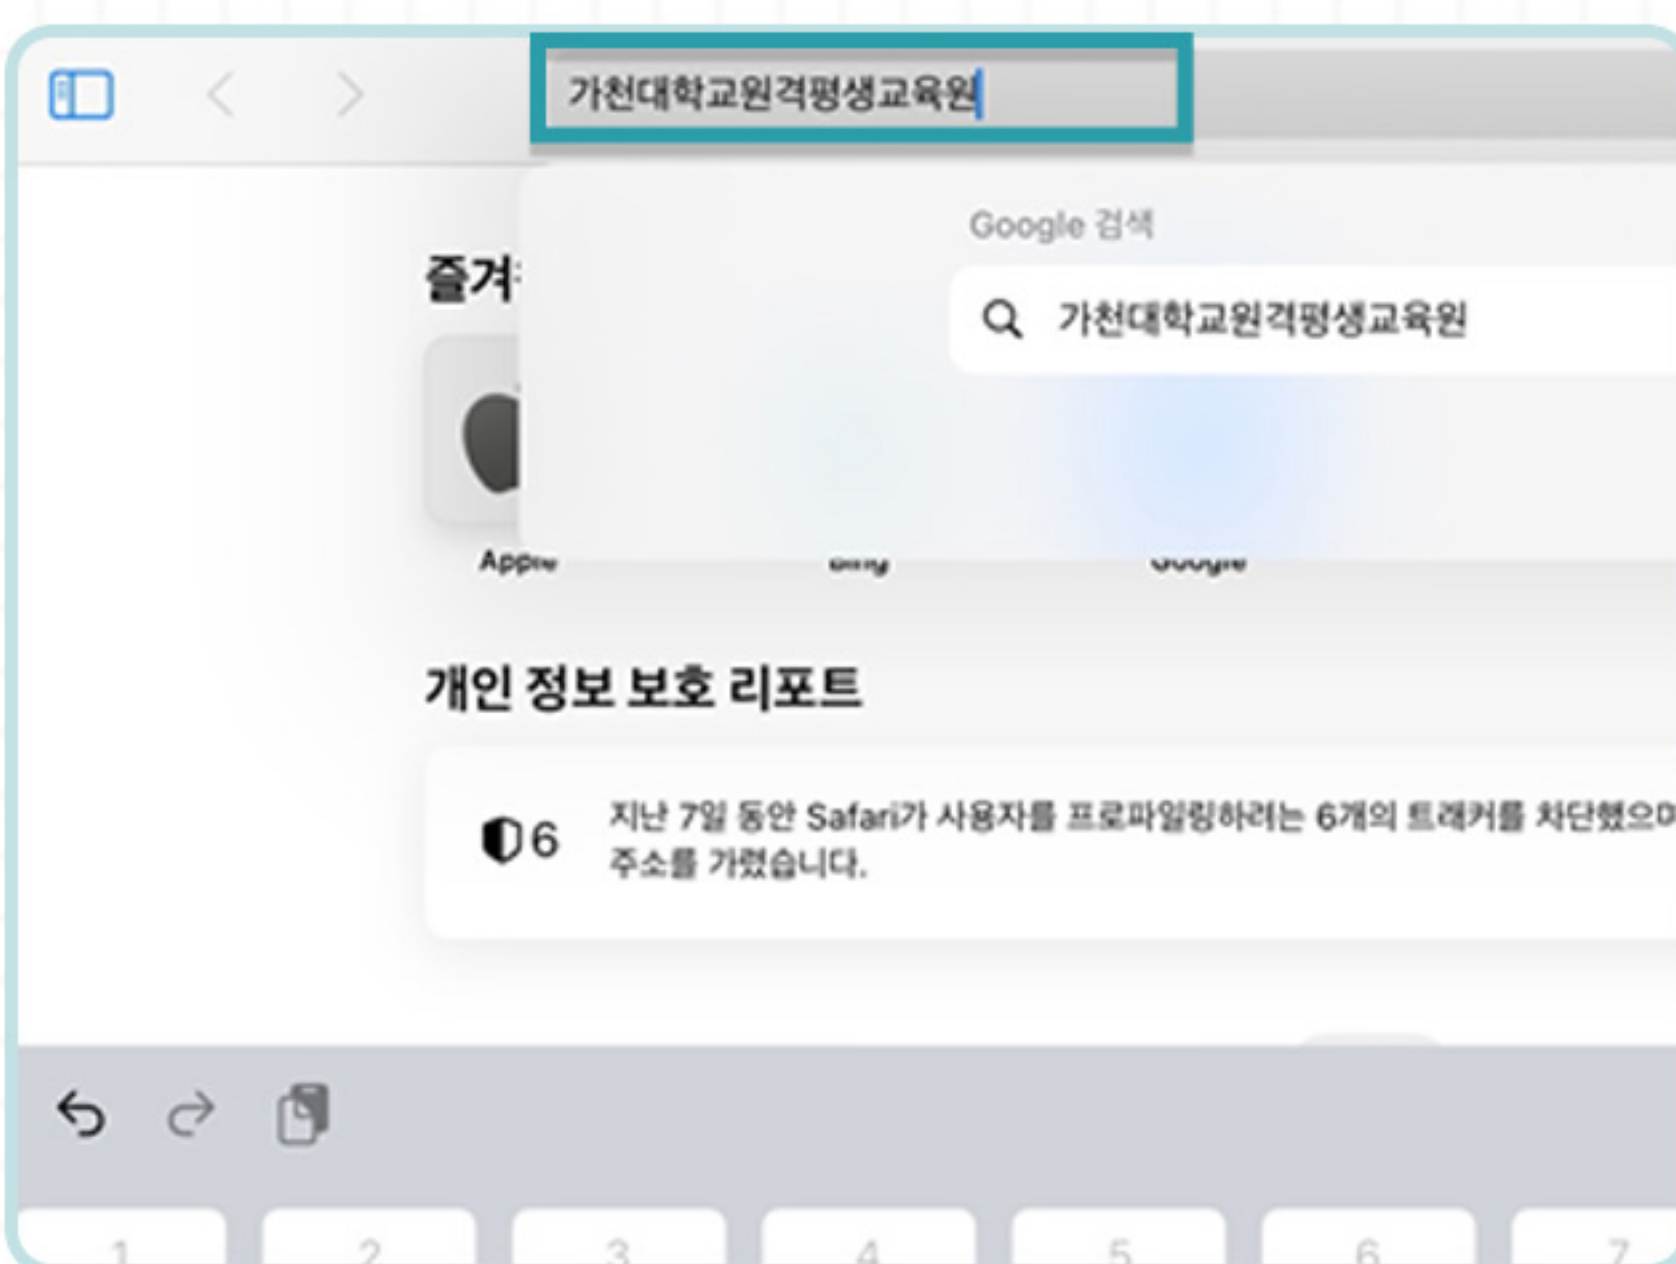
가천대학교원격평생교육원

Google 검색

즐겨

가천대학교원격평생교육원

Apple

Bing

Google

개인 정보 보호 리포트

6 지난 7일 동안 Safari가 사용자를 프로파일링하려는 6개의 트래커를 차단했으며 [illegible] 주소를 가렸습니다.

1 2 3 4 5 6 7